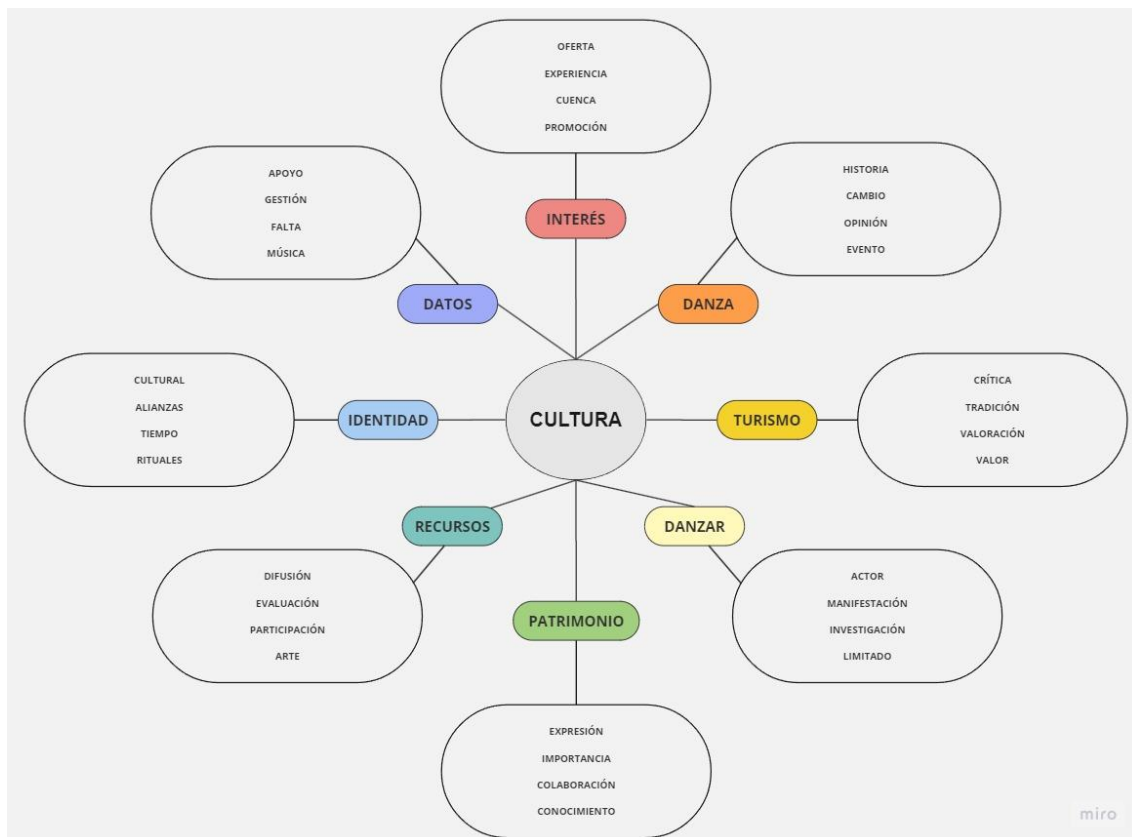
OFERTA
EXPERIENCIA
CUENCA
PROMOCIÓN

INTERÉS

APOYO
GESTIÓN
FALTA
MÚSICA

DATOS

HISTORIA
CAMBIO
OPINIÓN
EVENTO

DANZA

CULTURAL
ALIANZAS
TIEMPO
RITUALES

IDENTIDAD

CULTURA

TURISMO

CRÍTICA
TRADICIÓN
VALORACIÓN
VALOR

RECURSOS

DIFUSIÓN
EVALUACIÓN
PARTICIPACIÓN
ARTE

DANZAR

ACTOR
MANIFESTACIÓN
INVESTIGACIÓN
LIMITADO

PATRIMONIO

EXPRESIÓN
IMPORTANCIA
COLABORACIÓN
CONOCIMIENTO

miro